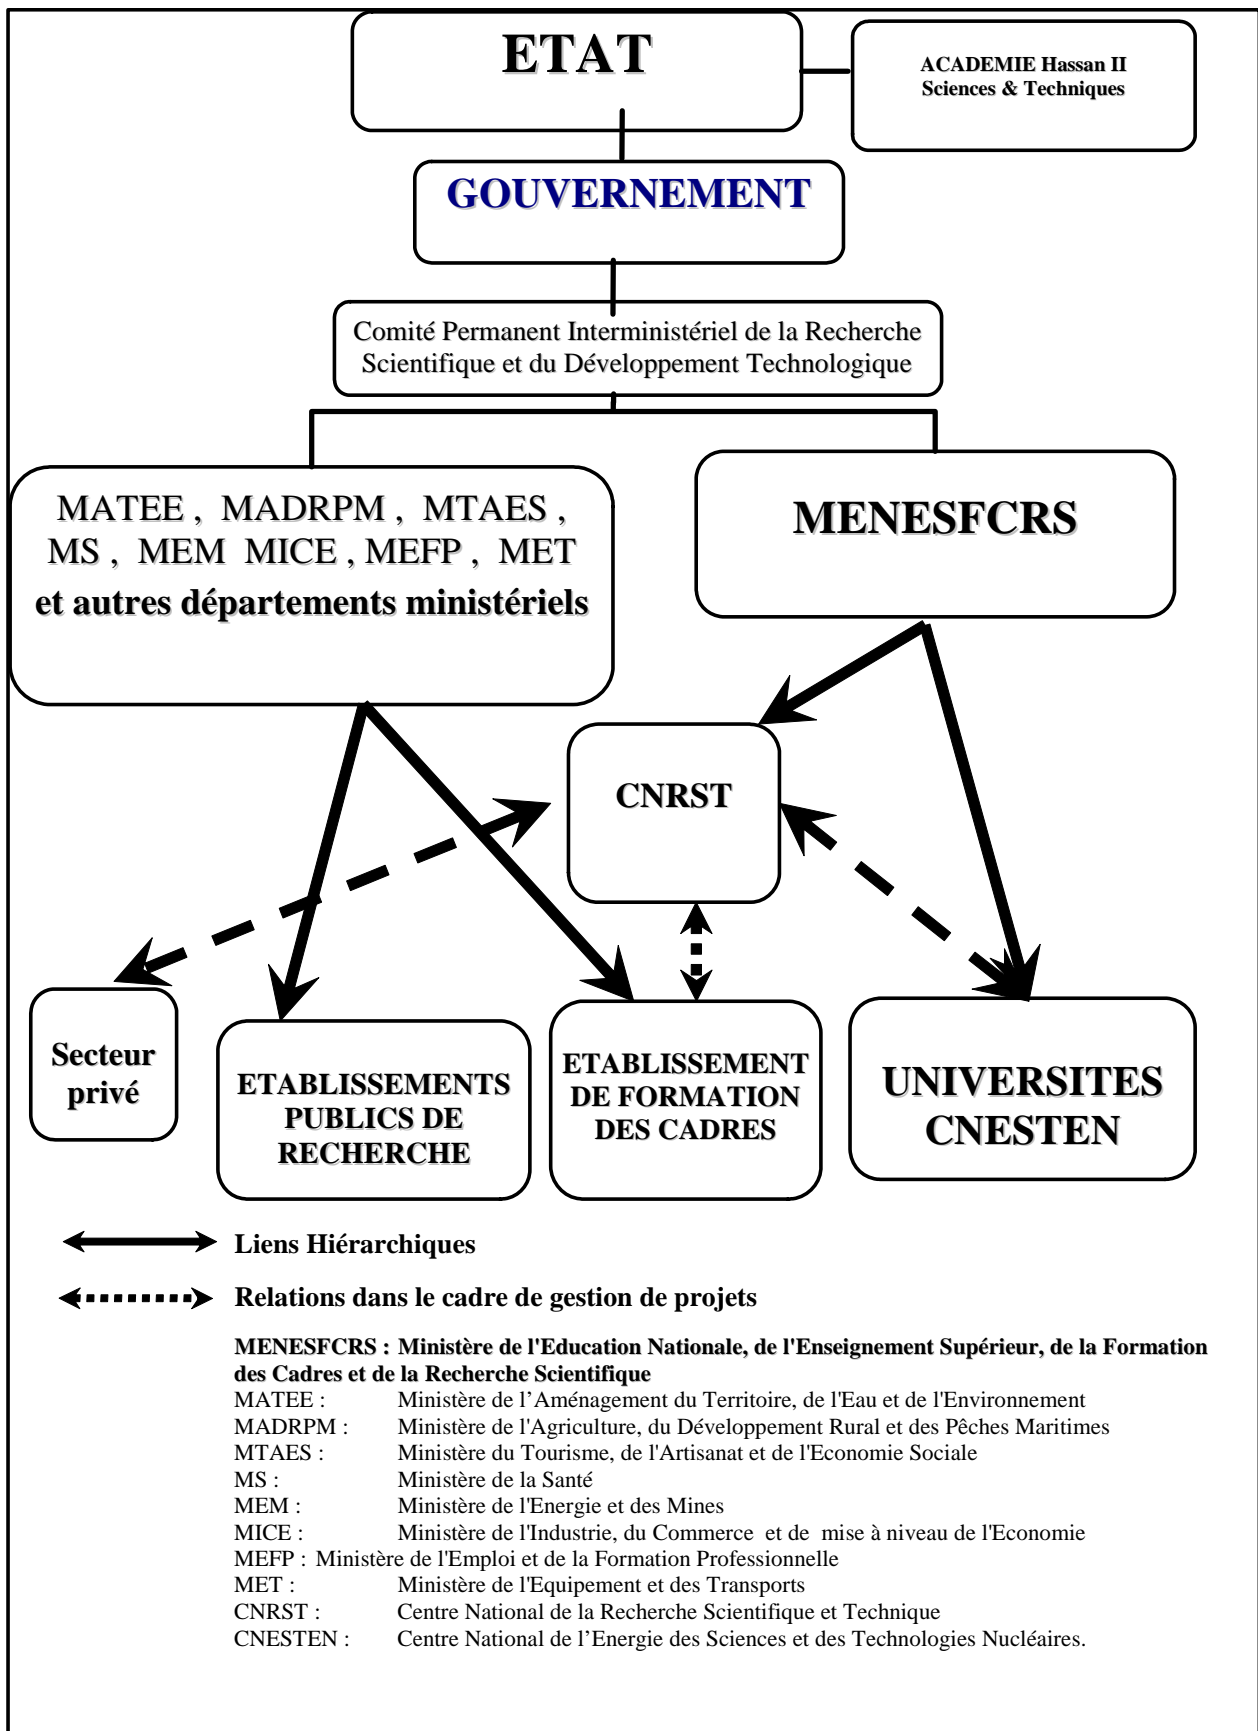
ETAT

ACADEMIE Hassan II
Sciences & Techniques

GOUVERNEMENT

Comité Permanent Interministériel de la Recherche Scientifique et du Développement Technologique

MATEE , MADRPM , MTAES , MS , MEM MICE , MEFP , MET
et autres départements ministériels

MENESFCRS

CNRST

Secteur privé

ETABLISSEMENTS PUBLICS DE RECHERCHE

ETABLISSEMENT DE FORMATION DES CADRES

UNIVERSITES CNESTEN

Liens Hiérarchiques

Relations dans le cadre de gestion de projets

MENESFCRS : Ministère de l'Education Nationale, de l'Enseignement Supérieur, de la Formation des Cadres et de la Recherche Scientifique
MATEE : Ministère de l'Aménagement du Territoire, de l'Eau et de l'Environnement
MADRPM : Ministère de l'Agriculture, du Développement Rural et des Pêches Maritimes
MTAES : Ministère du Tourisme, de l'Artisanat et de l'Economie Sociale
MS : Ministère de la Santé
MEM : Ministère de l'Energie et des Mines
MICE : Ministère de l'Industrie, du Commerce et de mise à niveau de l'Economie
MEFP : Ministère de l'Emploi et de la Formation Professionnelle
MET : Ministère de l'Equipement et des Transports
CNRST : Centre National de la Recherche Scientifique et Technique
CNESTEN : Centre National de l'Energie des Sciences et des Technologies Nucléaires.